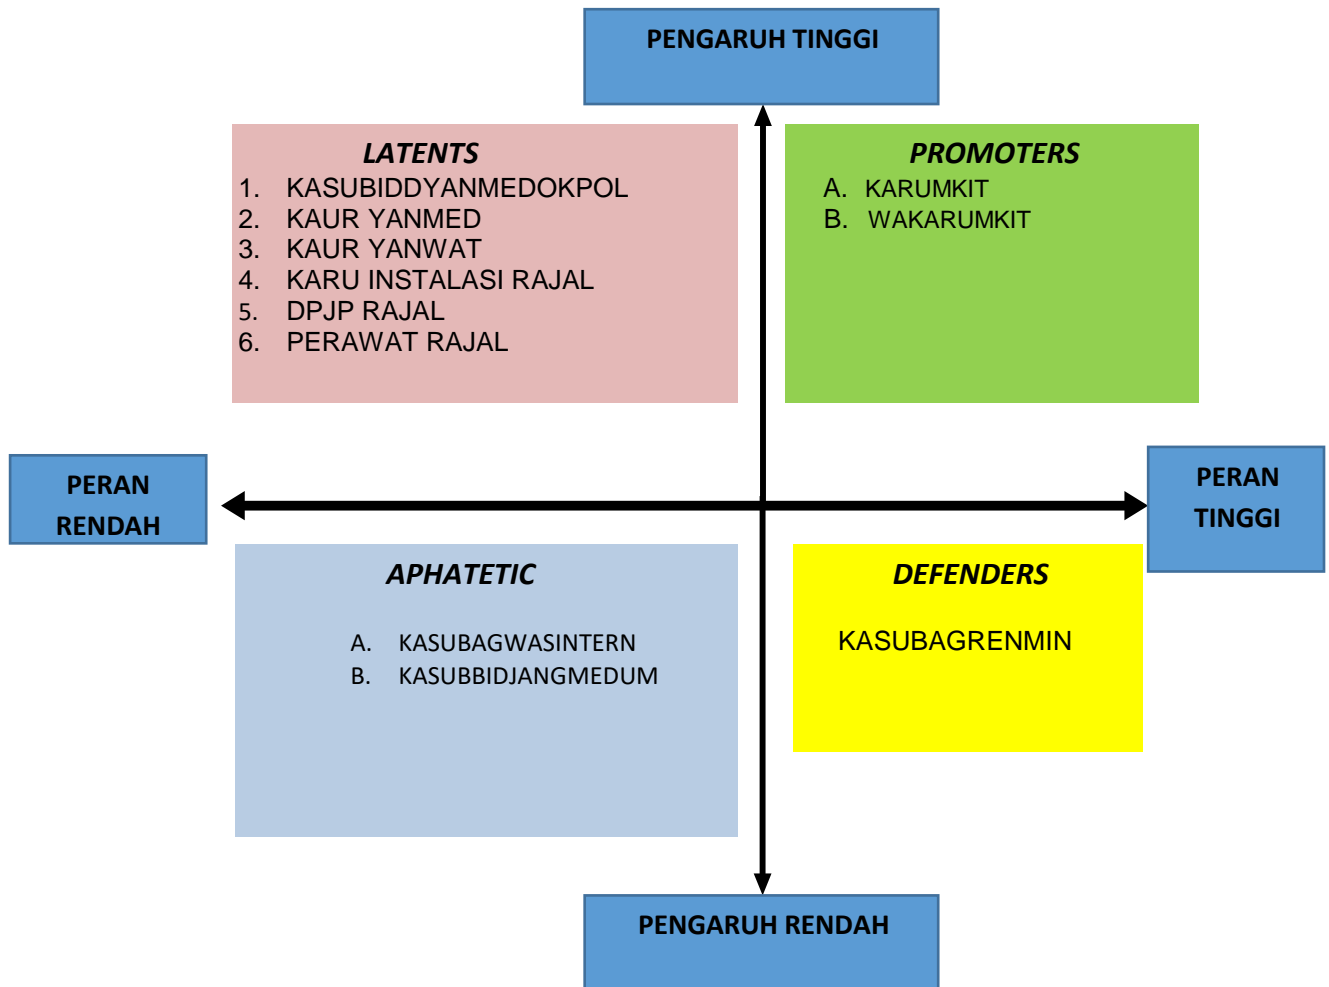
PENGARUH TINGGI

LATENTS
1. KASUBIDDYANMEDOKPOL
2. KAUR YANMED
3. KAUR YANWAT
4. KARU INSTALASI RAJAL
5. DPJP RAJAL
6. PERAWAT RAJAL

PROMOTERS
A. KARUMKIT
B. WAKARUMKIT

PERAN RENDAH

PERAN TINGGI

APHATETIC
A. KASUBAGWASINTERN
B. KASUBBIDJANGMEDUM

DEFENDERS
KASUBAGRENMIN

PENGARUH RENDAH